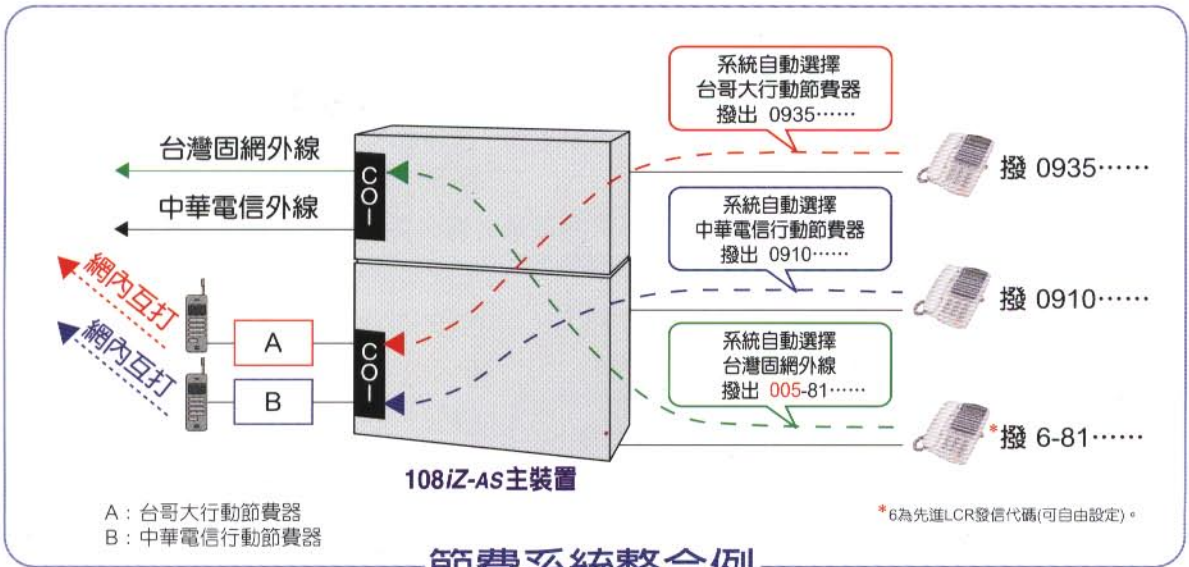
系統自動選擇
台哥大行動節費器
撥出 0935……

台灣固網外線

中華電信外線

CO-I

撥 0935……

系統自動選擇
中華電信行動節費器
撥出 0910……

網內互打

網內互打

A

B

CO-I

撥 0910……

系統自動選擇
台灣固網外線
撥出 005-81……

*撥 6-81……

108iZ-AS主裝置

A：台哥大行動節費器
B：中華電信行動節費器

*6為先進LCR發信代碼(可自由設定)。

節費系統整合例